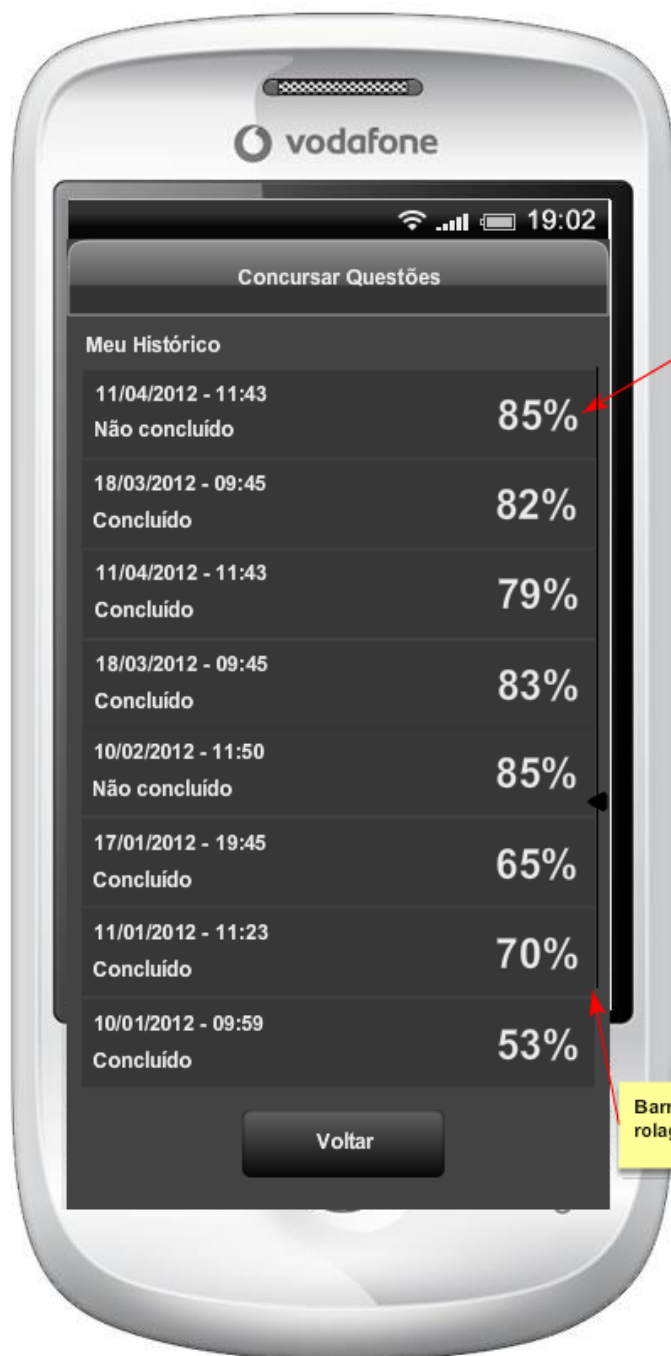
vodafone

19:02

Concursar Questões

Meu Histórico

11/04/2012 - 11:43
Não concluído
85%

18/03/2012 - 09:45
Concluído
82%

11/04/2012 - 11:43
Concluído
79%

18/03/2012 - 09:45
Concluído
83%

10/02/2012 - 11:50
Não concluído
85%

17/01/2012 - 19:45
Concluído
65%

11/01/2012 - 11:23
Concluído
70%

10/01/2012 - 09:59
Concluído
53%

Voltar

Barr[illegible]
rolag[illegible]